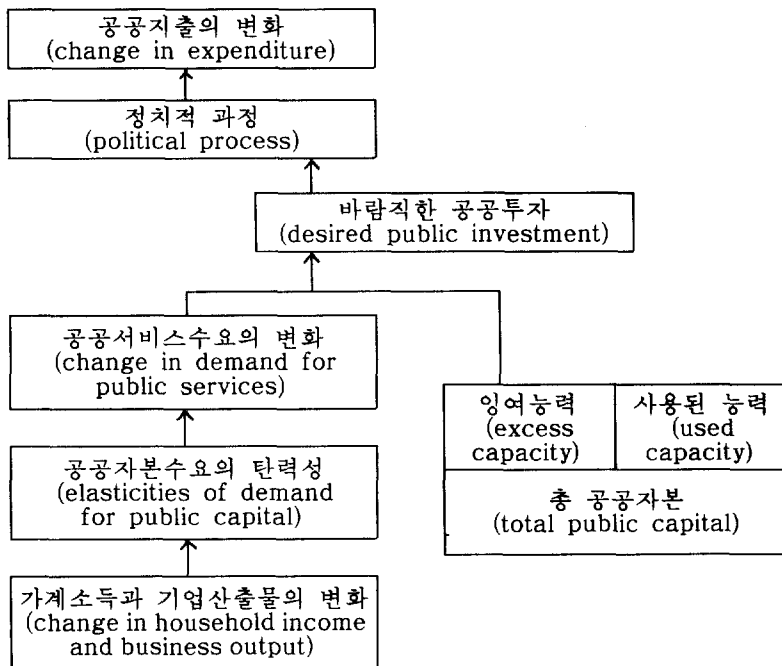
공공지출의 변화
(change in expenditure)

정치적 과정
(political process)

바람직한 공공투자
(desired public investment)

공공서비스수요의 변화
(change in demand for public services)

잉여능력
(excess capacity)

사용된 능력
(used capacity)

총 공공자본
(total public capital)

공공자본수요의 탄력성
(elasticities of demand for public capital)

가계소득과 기업산출물의 변화
(change in household income and business output)